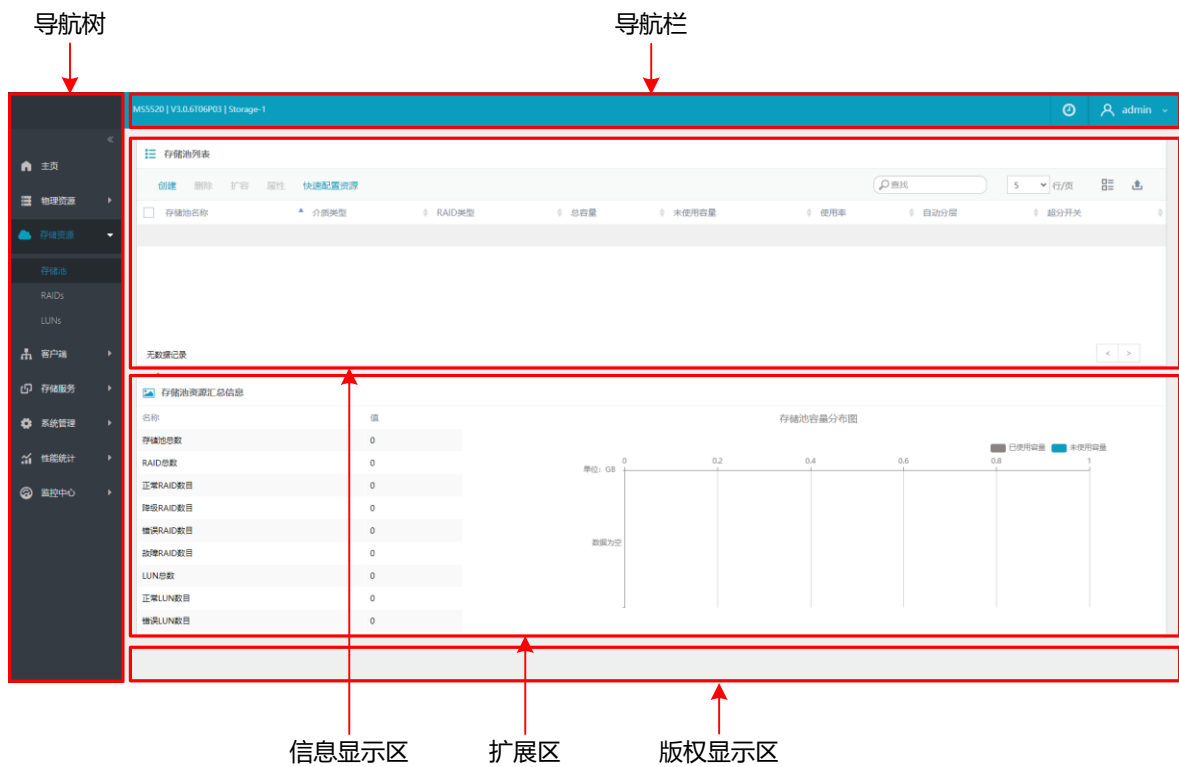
导航树

导航栏

MS5520 | V3.0.6T06P03 | Storage-1

admin

«

主页

物理资源

存储资源

存储池

RAIDs

LUNs

客户端

存储服务

系统管理

性能统计

监控中心

存储池列表

创建 删除 扩容 属性 快速配置资源

查找

5 行/页

| 存储池名称 | 介质类型 | RAID类型 | 总容量 | 未使用容量 | 使用率 | 自动分层 | 超分开关 |
|---|---|---|---|---|---|---|---|

无数据记录

< >

存储池资源汇总信息

| 名称 | 值 |
|---|---|
| 存储池总数 | 0 |
| RAID总数 | 0 |
| 正常RAID数目 | 0 |
| 降级RAID数目 | 0 |
| 错误RAID数目 | 0 |
| 故障RAID数目 | 0 |
| LUN总数 | 0 |
| 正常LUN数目 | 0 |
| 错误LUN数目 | 0 |

存储池容量分布图

已使用容量 未使用容量

单位：GB 0 0.2 0.4 0.6 0.8 1

数据为空

信息显示区

扩展区

版权显示区